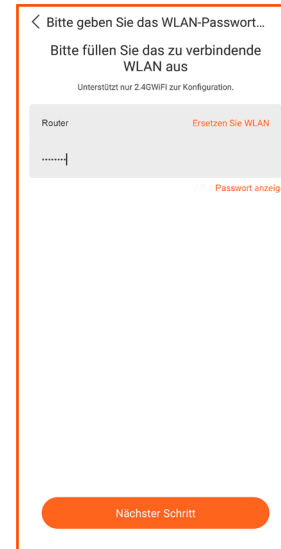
< Bitte geben Sie das WLAN-Passwort...

Bitte füllen Sie das zu verbindende WLAN aus

Unterstützt nur 2.4GWiFi zur Konfiguration.

Router

Ersetzen Sie WLAN

·········|

Passwort anzeig

Nächster Schritt